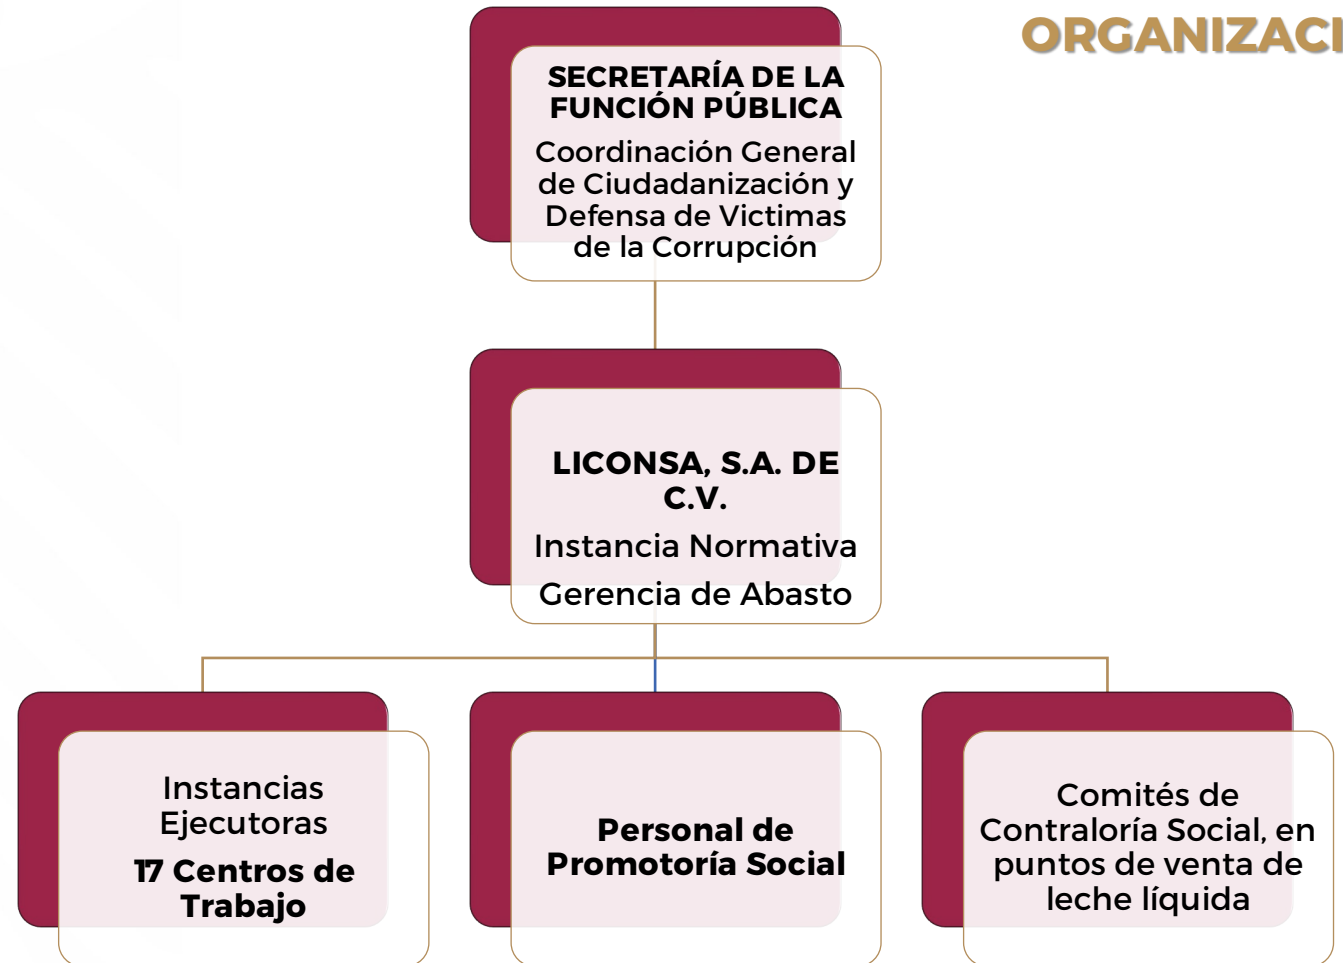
ORGANIZACI

SECRETARÍA DE LA FUNCIÓN PÚBLICA
Coordinación General de Ciudadanización y Defensa de Victimas de la Corrupción

LICONSA, S.A. DE C.V.
Instancia Normativa
Gerencia de Abasto

Instancias Ejecutoras
17 Centros de Trabajo

Personal de Promotoría Social

Comités de Contraloría Social, en puntos de venta de leche líquida